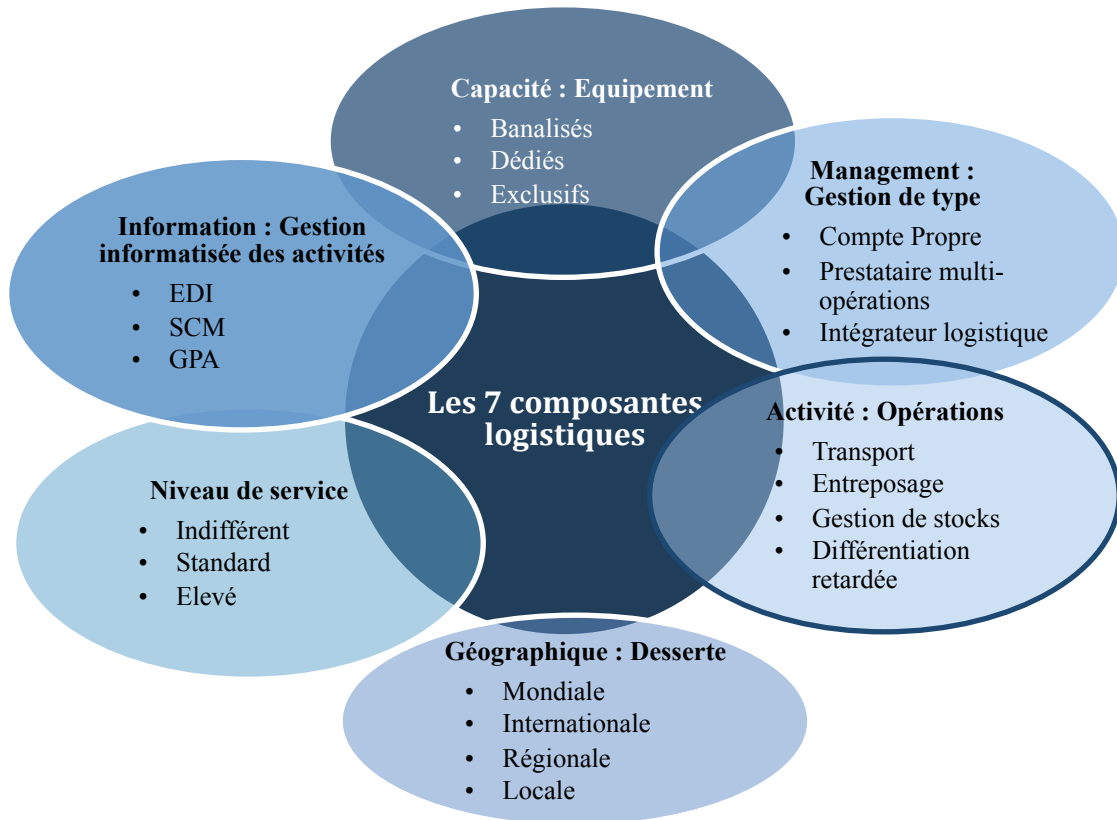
Capacité : Equipement
- Banalisés
- Dédiés
- Exclusifs

Management : Gestion de type
- Compte Propre
- Prestataire multi-opérations
- Intégrateur logistique

Information : Gestion informatisée des activités
- EDI
- SCM
- GPA

Les 7 composantes logistiques

Activité : Opérations
- Transport
- Entreposage
- Gestion de stocks
- Différentiation retardée

Niveau de service
- Indifférent
- Standard
- Elevé

Géographique : Desserte
- Mondiale
- Internationale
- Régionale
- Locale